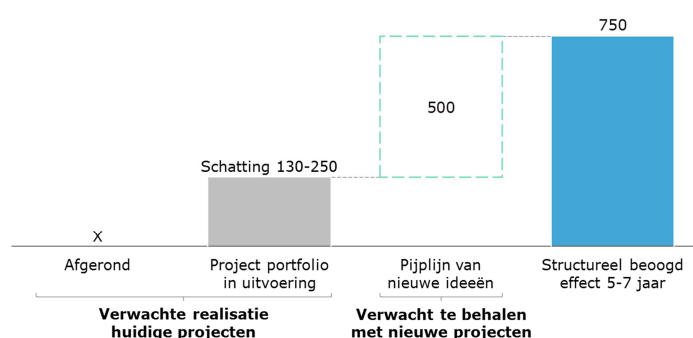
750

500

Schatting 130-250

X

Afgerond

Project portfolio in uitvoering

Pijplijn van nieuwe ideeën

Structureel beoogd effect 5-7 jaar

Verwachte realisatie huidige projecten

Verwacht te behalen met nieuwe projecten